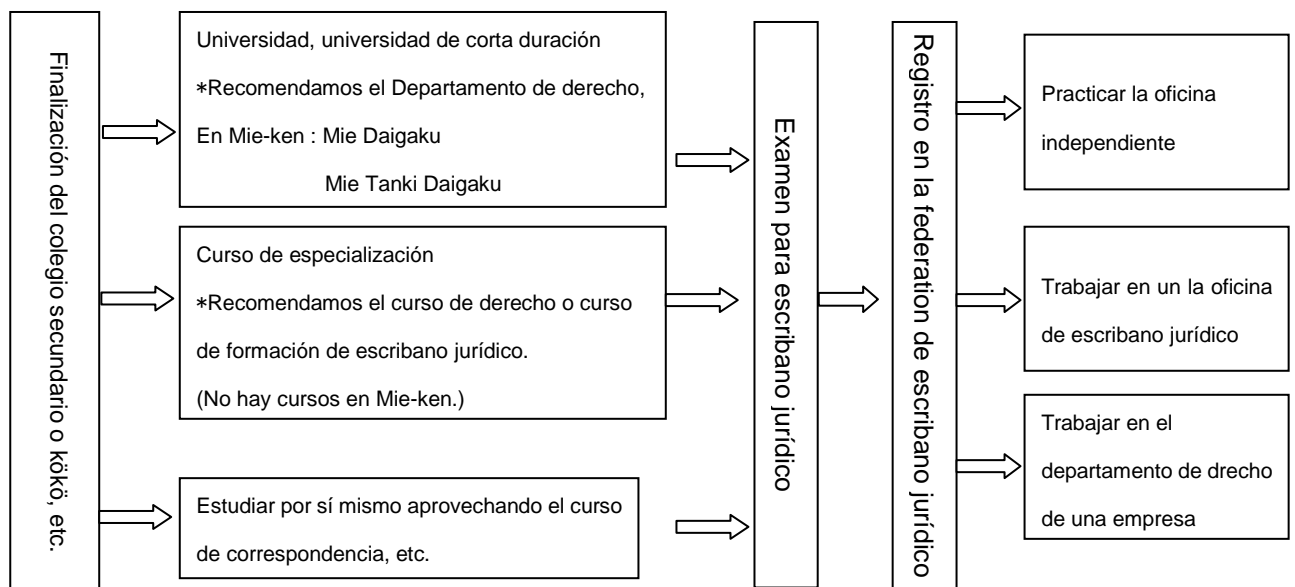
Finalización del colegio secundario o kōkō, etc.

Universidad, universidad de corta duración
∗Recomendamos el Departamento de derecho,
En Mie-ken : Mie Daigaku
Mie Tanki Daigaku

Curso de especialización
∗Recomendamos el curso de derecho o curso de formación de escribano jurídico.
(No hay cursos en Mie-ken.)

Estudiar por sí mismo aprovechando el curso de correspondencia, etc.

Examen para escribano jurídico

Registro en la federation de escribano jurídico

Practicar la oficina independiente

Trabajar en un la oficina de escribano jurídico

Trabajar en el departamento de drecho de una empresa